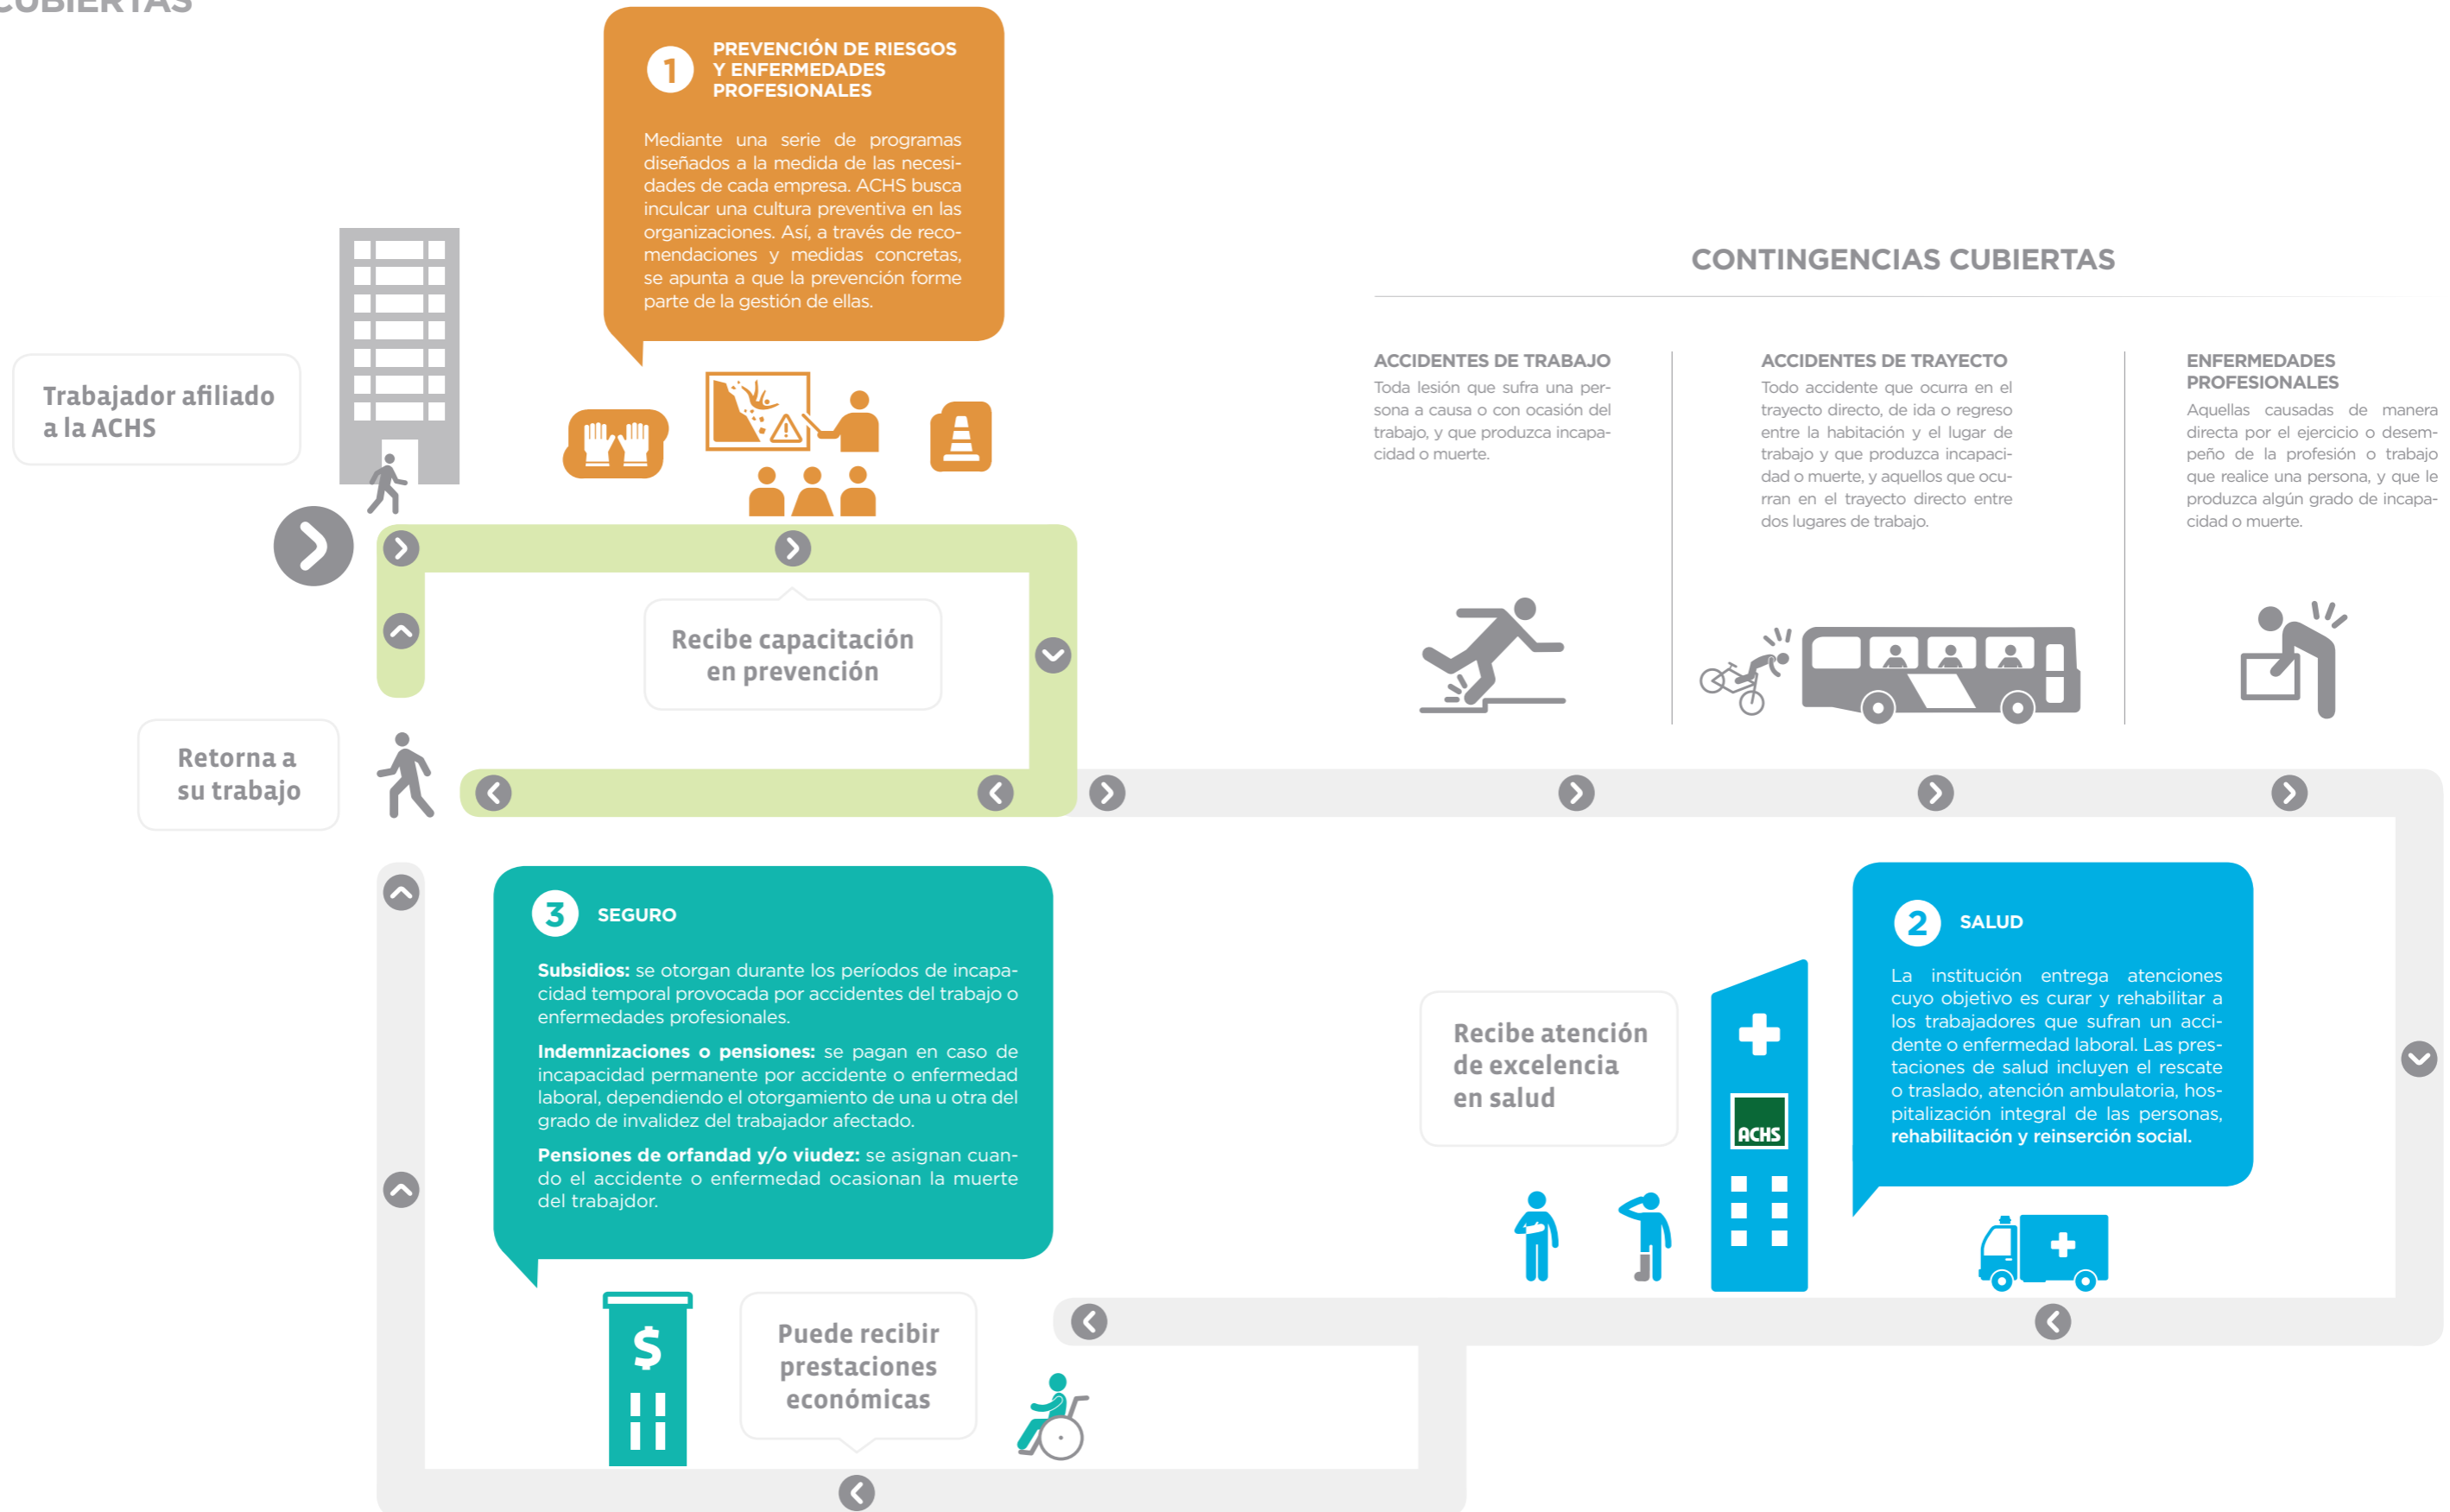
CUBIERTAS

1 PREVENCIÓN DE RIESGOS Y ENFERMEDADES PROFESIONALES

Mediante una serie de programas diseñados a la medida de las necesidades de cada empresa. ACHS busca inculcar una cultura preventiva en las organizaciones. Así, a través de recomendaciones y medidas concretas, se apunta a que la prevención forme parte de la gestión de ellas.

Trabajador afiliado a la ACHS

Recibe capacitación en prevención

Retorna a su trabajo

CONTINGENCIAS CUBIERTAS

ACCIDENTES DE TRABAJO
Toda lesión que sufra una persona a causa o con ocasión del trabajo, y que produzca incapacidad o muerte.

ACCIDENTES DE TRAYECTO
Todo accidente que ocurra en el trayecto directo, de ida o regreso entre la habitación y el lugar de trabajo y que produzca incapacidad o muerte, y aquellos que ocurran en el trayecto directo entre dos lugares de trabajo.

ENFERMEDADES PROFESIONALES
Aquellas causadas de manera directa por el ejercicio o desempeño de la profesión o trabajo que realice una persona, y que le produzca algún grado de incapacidad o muerte.

3 SEGURO

Subsidios: se otorgan durante los períodos de incapacidad temporal provocada por accidentes del trabajo o enfermedades profesionales.

Indemnizaciones o pensiones: se pagan en caso de incapacidad permanente por accidente o enfermedad laboral, dependiendo el otorgamiento de una u otra del grado de invalidez del trabajador afectado.

Pensiones de orfandad y/o viudez: se asignan cuando el accidente o enfermedad ocasionan la muerte del trabajdor.

Recibe atención de excelencia en salud

ACHS

2 SALUD

La institución entrega atenciones cuyo objetivo es curar y rehabilitar a los trabajadores que sufran un accidente o enfermedad laboral. Las prestaciones de salud incluyen el rescate o traslado, atención ambulatoria, hospitalización integral de las personas, rehabilitación y reinserción social.

$

Puede recibir prestaciones económicas